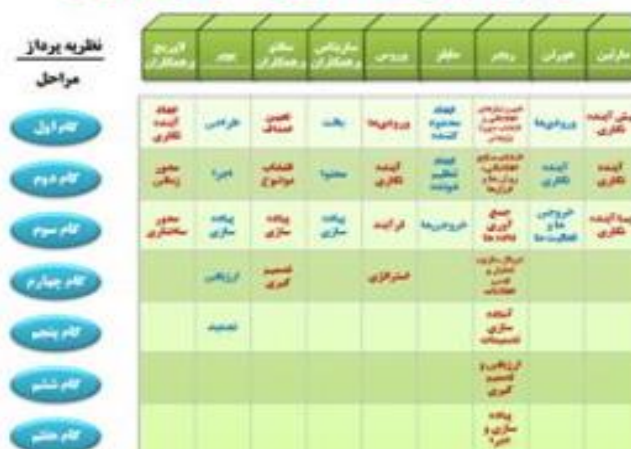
نظریه پرداز
مراحل

| مارتین | هورانی | ریمر | هلفر | وروپی | سارتیانی و همکاران | سالاز و همکاران | بوم | لاوریچ و همکاران |
|---|---|---|---|---|---|---|---|---|
| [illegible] | ورودی‌ها | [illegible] | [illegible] | ورودی‌ها | بافت | تعیین اهداف | طراحی | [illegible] |
| آینده نگاری | آینده نگاری | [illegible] | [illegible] | آینده نگاری | محتوا | انتخاب موضوع | اجرا | محور زمانی |
| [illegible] | خروجی‌ها و فعالیت‌ها | جمع آوری داده‌ها | خروجی‌ها | فرآیند | پیاده سازی | پیاده سازی | پیاده سازی | محور ساختاری |
| | | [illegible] | | اثرگذاری | | تصمیم گیری | ارزیابی | |
| | | آینده سازی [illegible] | | | | | تصمیم | |
| | | ارزیابی و تصمیم گیری | | | | | | |
| | | پیاده سازی و اجرا | | | | | | |

گام اول
گام دوم
گام سوم
گام چهارم
گام پنجم
گام ششم
گام هفتم